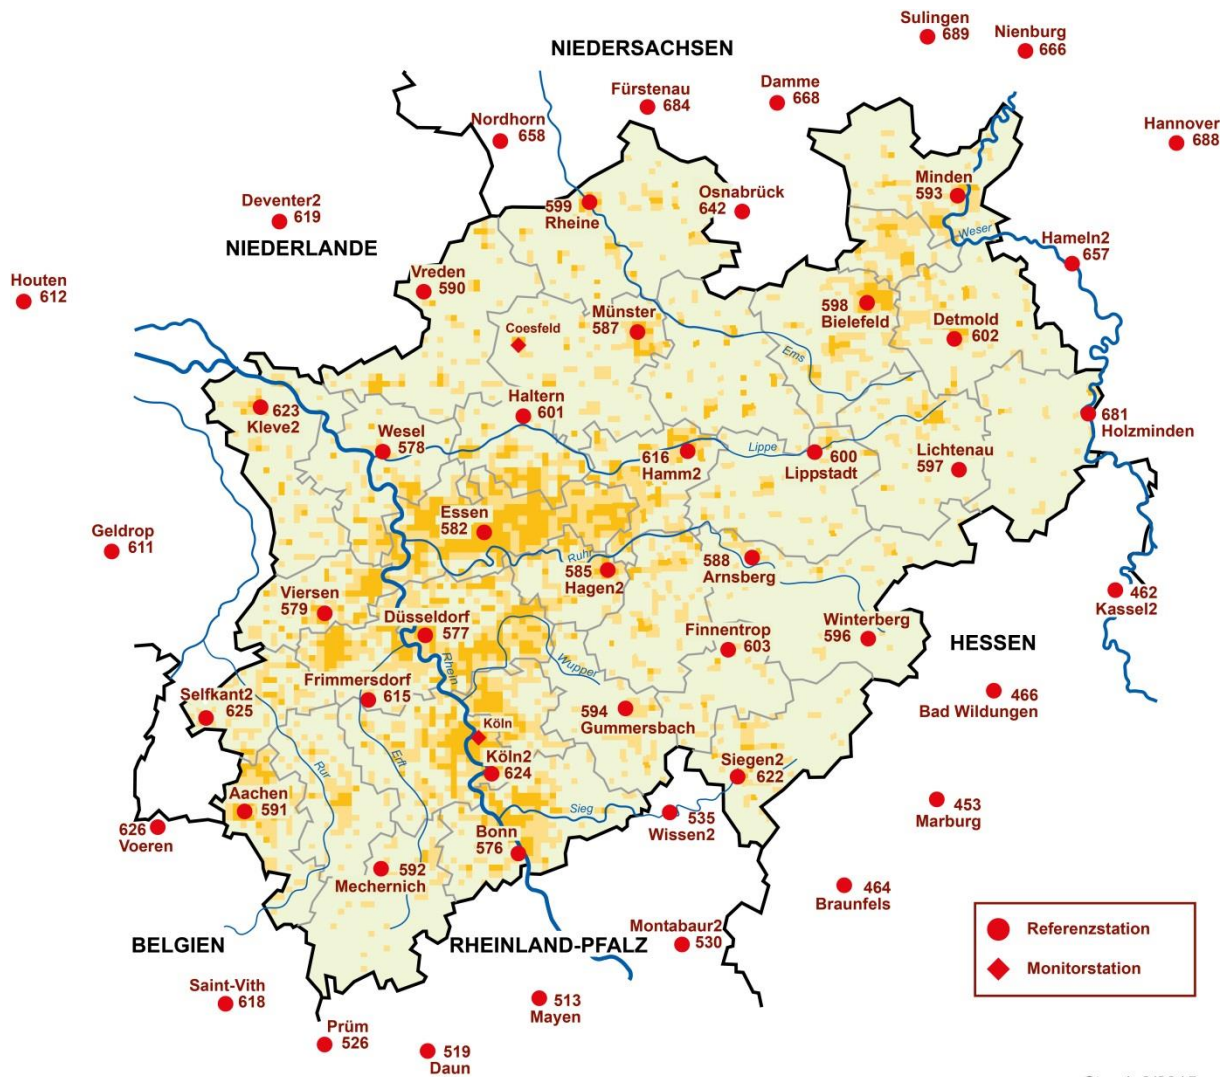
NIEDERSACHSEN

Sulingen 689
Nienburg 666
Fürstenau 684
Damme 668
Nordhorn 658
Hannover 688
Osnabrück 642
599 Rheine
Minden 593
Deventer2 619
NIEDERLANDE
Weser
Hameln2 657
Houten 612
Vreden 590
Münster 587
Coesfeld
598 Bielefeld
Detmold 602
Ems
623 Kleve2
Haltern 601
681 Holzminden
Wesel 578
616 Hamm2
Lippe
600 Lippstadt
Lichtenau 597
Essen 582
Geldrop 611
Ruhr
585 Hagen2
588 Arnsberg
462 Kassel2
Viersen 579
Düsseldorf 577
Winterberg 596
HESSEN
Finnentrop 603
Wupper
Rhein
Frimmersdorf 615
466 Bad Wildungen
Selfkant2 625
594 Gummersbach
Köln
Erft
Rur
Köln2 624
Siegen2 622
Aachen 591
Sieg
535 Wissen2
453 Marburg
626 Voeren
Bonn 576
592 Mechernich
464 Braunfels
BELGIEN
RHEINLAND-PFALZ
Montabaur2 530
Saint-Vith 618
513 Mayen
Prüm 526
519 Daun

Referenzstation
Monitorstation